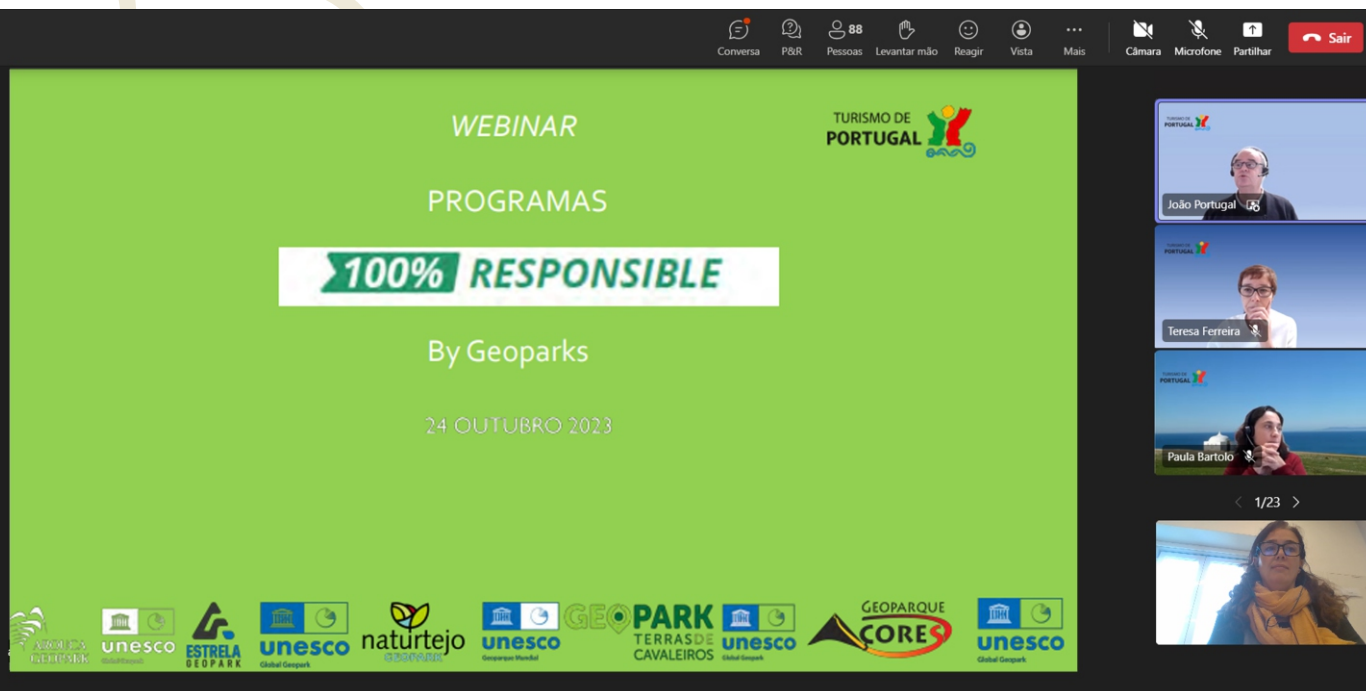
Conversa P&R 88 Pessoas Levantar mão Reagir Vista Mais Câmara Microfone Partilhar Sair

WEBINAR

TURISMO DE PORTUGAL

PROGRAMAS

100% RESPONSIBLE

By Geoparks

24 OUTUBRO 2023

AROUCA GEOPARK unesco ESTRELA GEOPARK unesco Global Geopark naturtejo GEOPARK unesco Geoparque Mundial GEOPARK TERRAS DE CAVALEIROS unesco Global Geopark GEOPARQUE AÇORES unesco Global Geopark

TURISMO DE PORTUGAL
João Portugal

TURISMO DE PORTUGAL
Teresa Ferreira

TURISMO DE PORTUGAL
Paula Bartolo

1/23